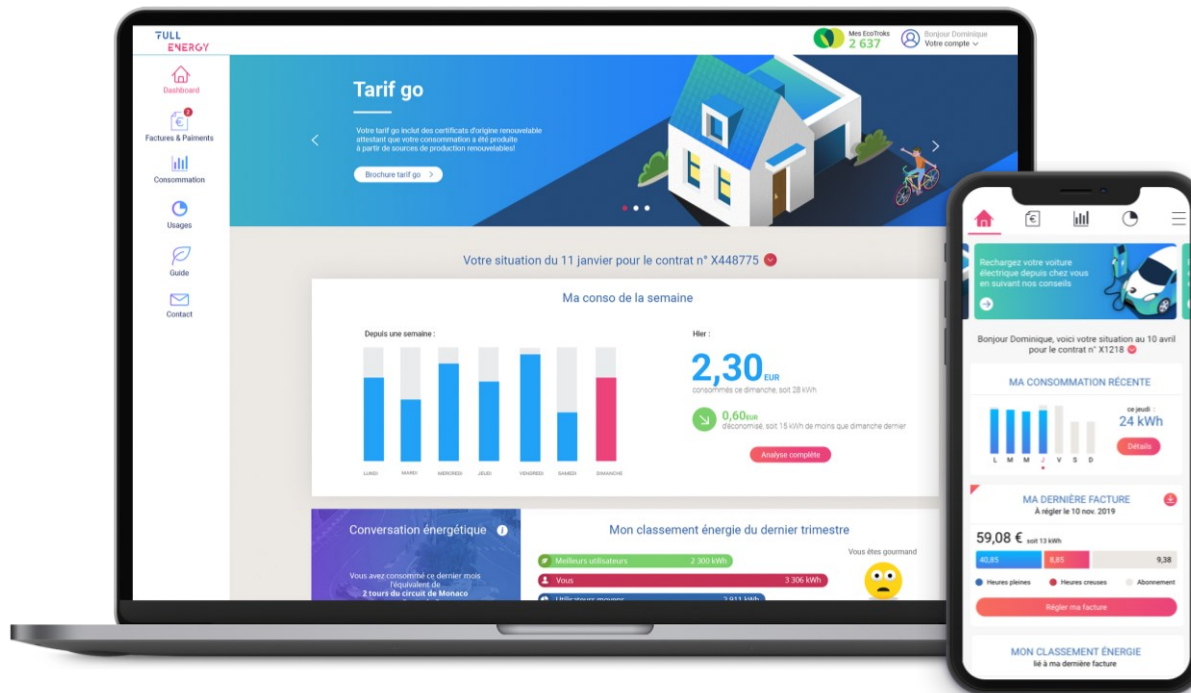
FULL ENERGY

Mes EcoTroks
2 637

Bonjour Dominique
Votre compte

Dashboard
Factures & Paiments
Consommation
Usages
Guide
Contact

Tarif go

Votre tarif go inclut des certificats d'origine renouvelable attestant que votre consommation a été produite à partir de sources de production renouvelables!

Brochure tarif go >

Votre situation du 11 janvier pour le contrat n° X448775

Ma conso de la semaine

Depuis une semaine :

LUNDI MARDI MERCREDI JEUDI VENDREDI SAMEDI DIMANCHE

Hier :

2,30 EUR
consommés ce dimanche, soit 28 kWh

0,60 EUR
économisé, soit 15 kWh de moins que dimanche dernier

Analyse complète

Conversation énergétique

Vous avez consommé ce dernier mois l'équivalent de 2 tours du circuit de Monaco

Mon classement énergie du dernier trimestre

Meilleurs utilisateurs 2 300 kWh
Vous 3 306 kWh
Utilisateurs moyens 2 911 kWh

Vous êtes gourmand

Rechargez votre voiture électrique depuis chez vous en suivant nos conseils

Bonjour Dominique, voici votre situation au 10 avril pour le contrat n° X1218

MA CONSOMMATION RÉCENTE

ce jeudi :
24 kWh

L M M J V S D

Détails

MA DERNIÈRE FACTURE
À régler le 10 nov. 2019

59,08 € soit 13 kWh

40,85 8,85 9,38

Heures pleines Heures creuses Abonnement

Régler ma facture

MON CLASSEMENT ÉNERGIE
lié à ma dernière facture